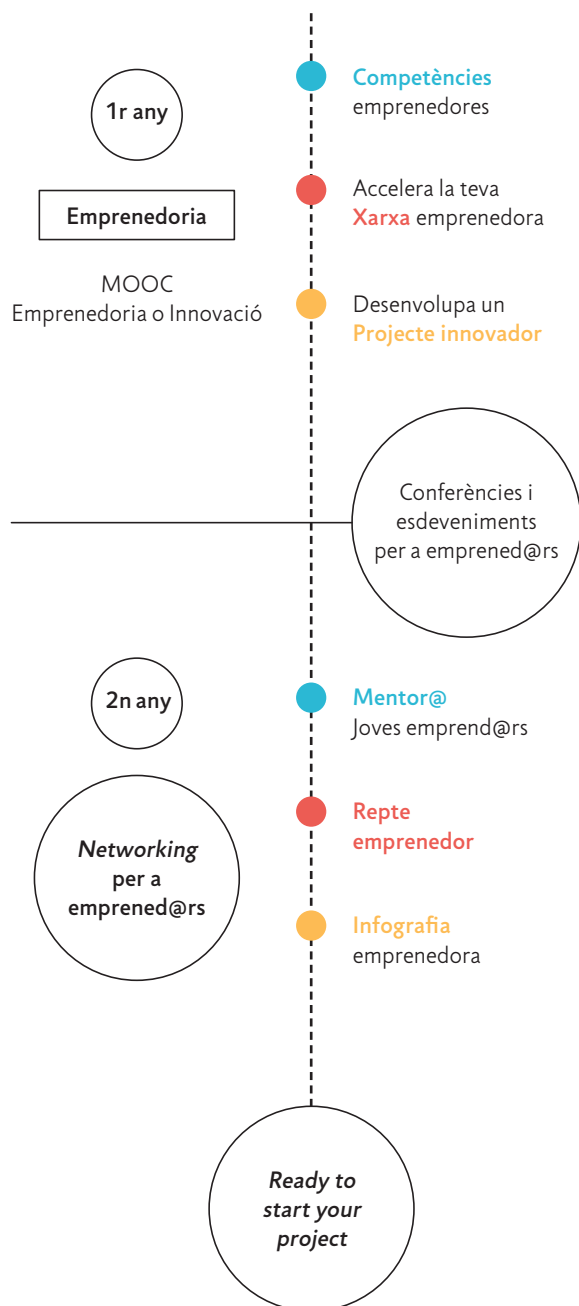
1r any

Competències emprenedores

Emprenedoria

Accelera la teva Xarxa emprenedora

MOOC
Emprenedoria o Innovació

Desenvolupa un Projecte innovador

Conferències i esdeveniments per a emprened@rs

2n any

Mentor@
Joves emprend@rs

Networking per a emprened@rs

Repte emprenedor

Infografia emprenedora

Ready to start your project